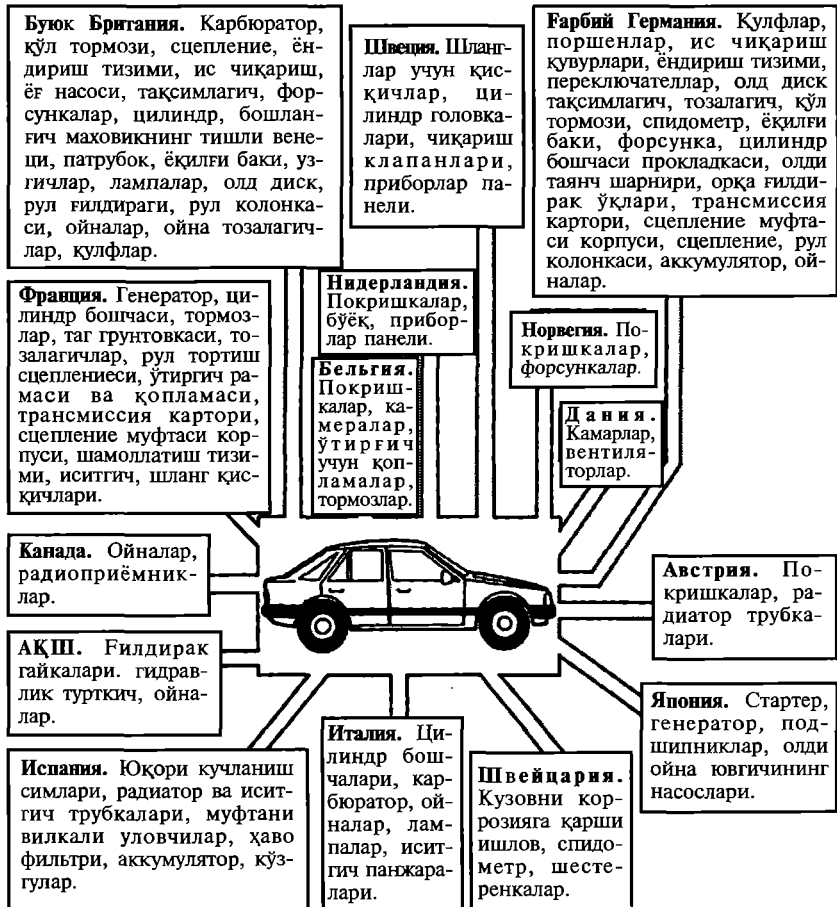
**Буюк Британия.** Карбюратор, қўл тормози, сцепление, ёндириш тизими, ис чиқариш, ёғ насоси, тақсимлагич, форсункалар, цилиндр, бошланғич маховикнинг тишли венеци, патрубок, ёқилғи баки, узгичлар, лампалар, олд диск, рул ғилдираги, рул колонкаси, ойналар, ойна тозалагичлар, қулфлар.

**Швеция.** Шланглар учун қисқичлар, цилиндр головкалари, чиқариш клапанлари, приборлар панели.

**Ғарбий Германия.** Қулфлар, поршенлар, ис чиқариш қувурлари, ёндириш тизими, переключателлар, олд диск тақсимлагич, тозалагич, қўл тормози, спидометр, ёқилғи баки, форсунка, цилиндр бошчаси прокладкаси, олди таянч шарнири, орқа ғилдирак ўқлари, трансмиссия картори, сцепление муфтаси корпуси, сцепление, рул колонкаси, аккумулятор, ойналар.

**Франция.** Генератор, цилиндр бошчаси, тормозлар, таг грунтовкаси, тозалагичлар, рул тортиш сцеплениеси, ўтиргич рамаси ва қопламаси, трансмиссия картори, сцепление муфтаси корпуси, шамоллатиш тизими, иситгич, шланг қисқичлари.

**Нидерландия.** Покришкалар, бўёқ, приборлар панели.

**Норвегия.** Покришкалар, форсункалар.

**Бельгия.** Покришкалар, камералар, ўтиргич учун қопламалар, тормозлар.

**Дания.** Камарлар, вентиляторлар.

**Канада.** Ойналар, радиоприёмниклар.

**Австрия.** Покришкалар, радиатор трубкалари.

**АҚШ.** Ғилдирак гайкалари. гидравлик турткич, ойналар.

**Япония.** Стартер, генератор, подшипниклар, олди ойна ювгичининг насослари.

**Испания.** Юқори кучланиш симлари, радиатор ва иситгич трубкалари, муфтани вилкали уловчилар, ҳаво фильтри, аккумулятор, кўзгулар.

**Италия.** Цилиндр бошчалари, карбюратор, ойналар, лампалар, иситгич панжаралари.

**Швейцария.** Кузовни коррозияга қарши ишлов, спидометр, шестеренкалар.